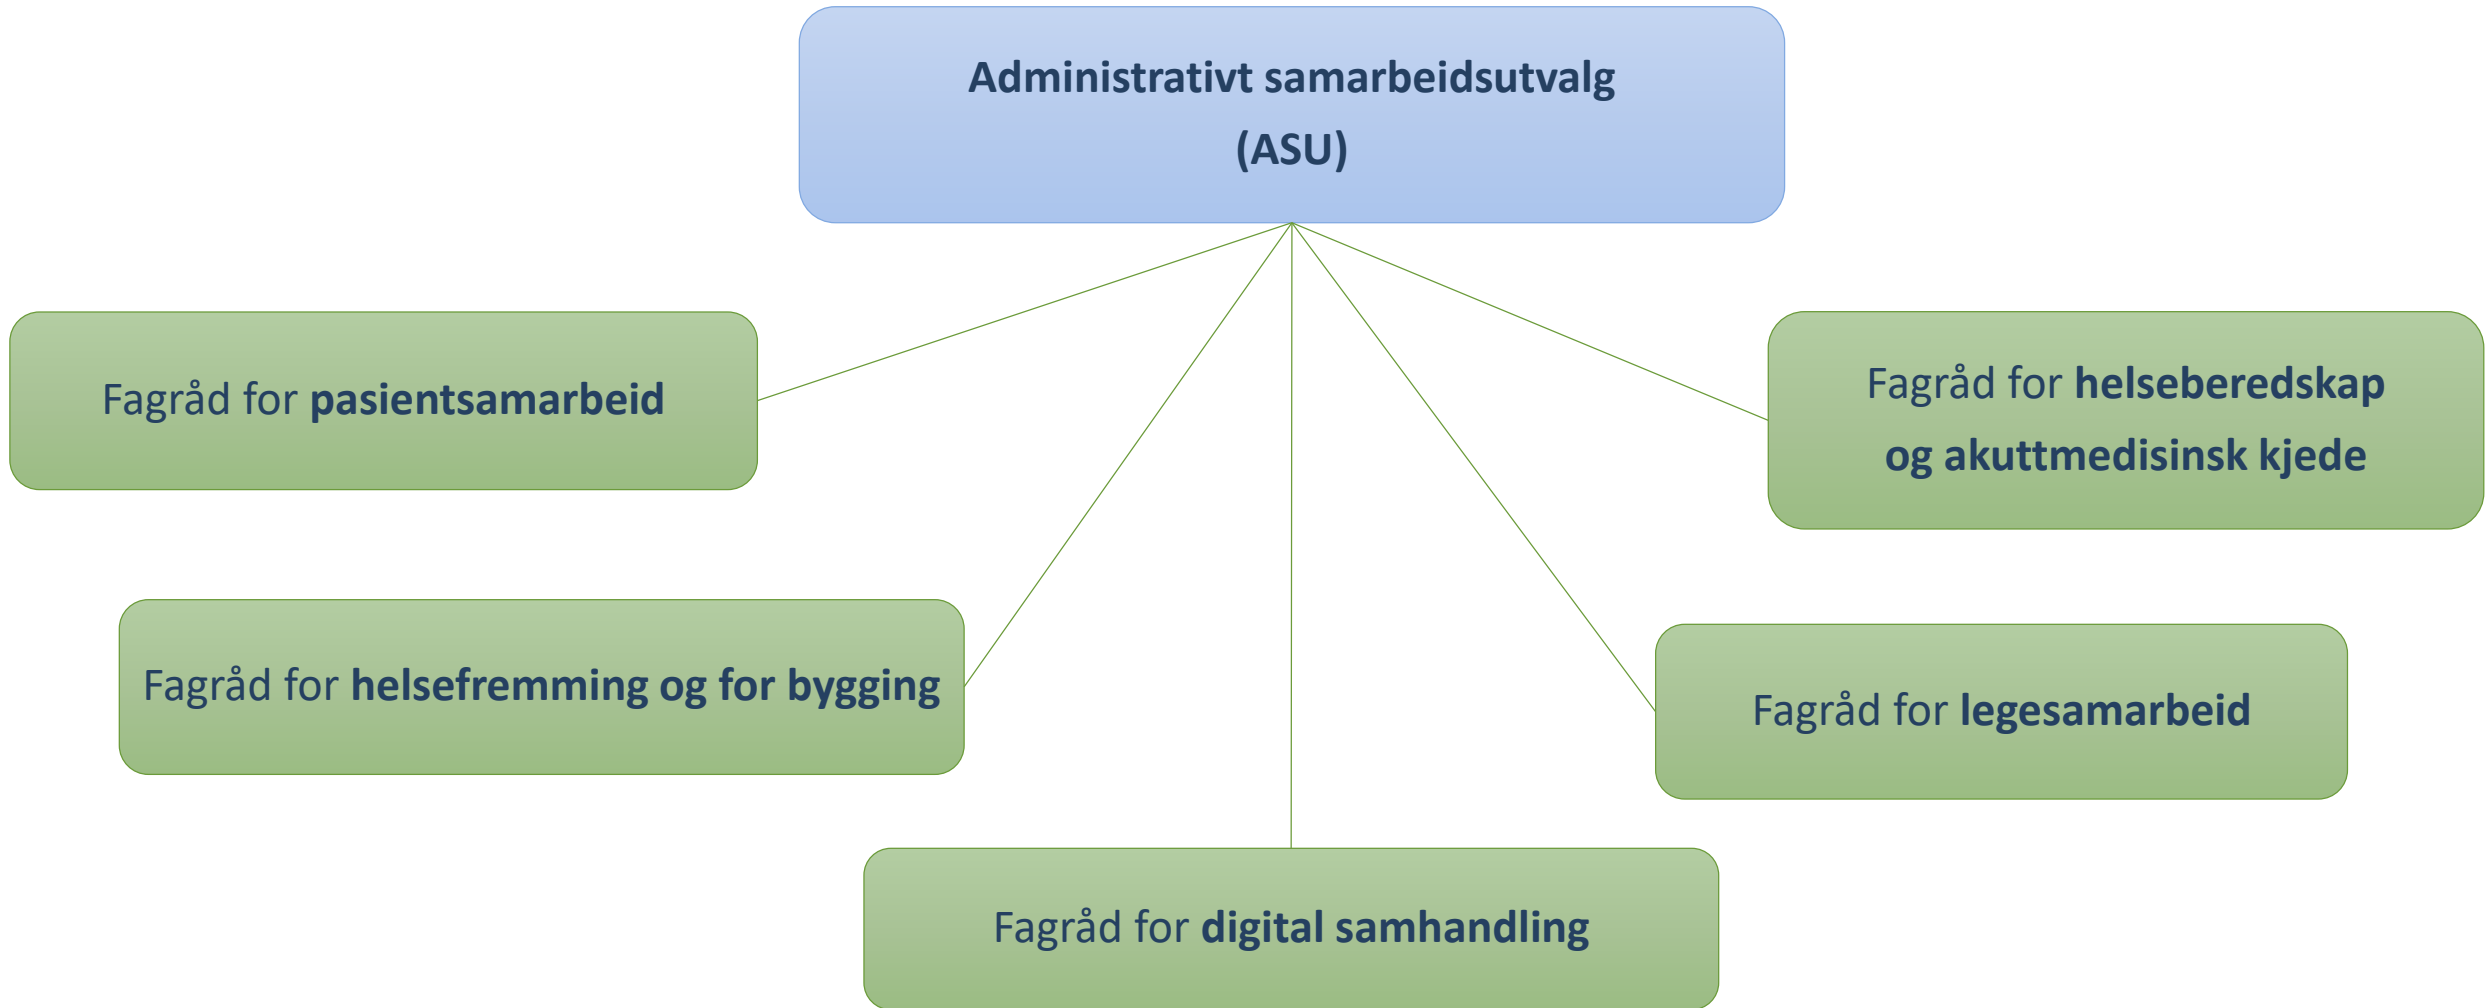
Administrativt samarbeidsutvalg (ASU)

Fagråd for pasientsamarbeid

Fagråd for helseberedskap og akuttmedisinsk kjede

Fagråd for helsefremming og for bygging

Fagråd for legesamarbeid

Fagråd for digital samhandling